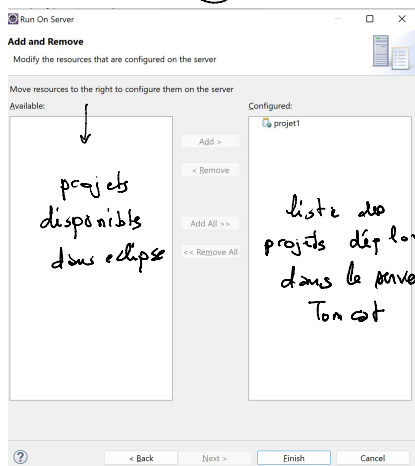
Run On Server

Add and Remove

Modify the resources that are configured on the server

Move resources to the right to configure them on the server

Available:

projets disponibles dans eclipse

Add >

< Remove

Add All >>

<< Remove All

Configured:

projet1

liste des projets déployés dans le serveur Tomcat

?

< Back

Next >

Finish

Cancel